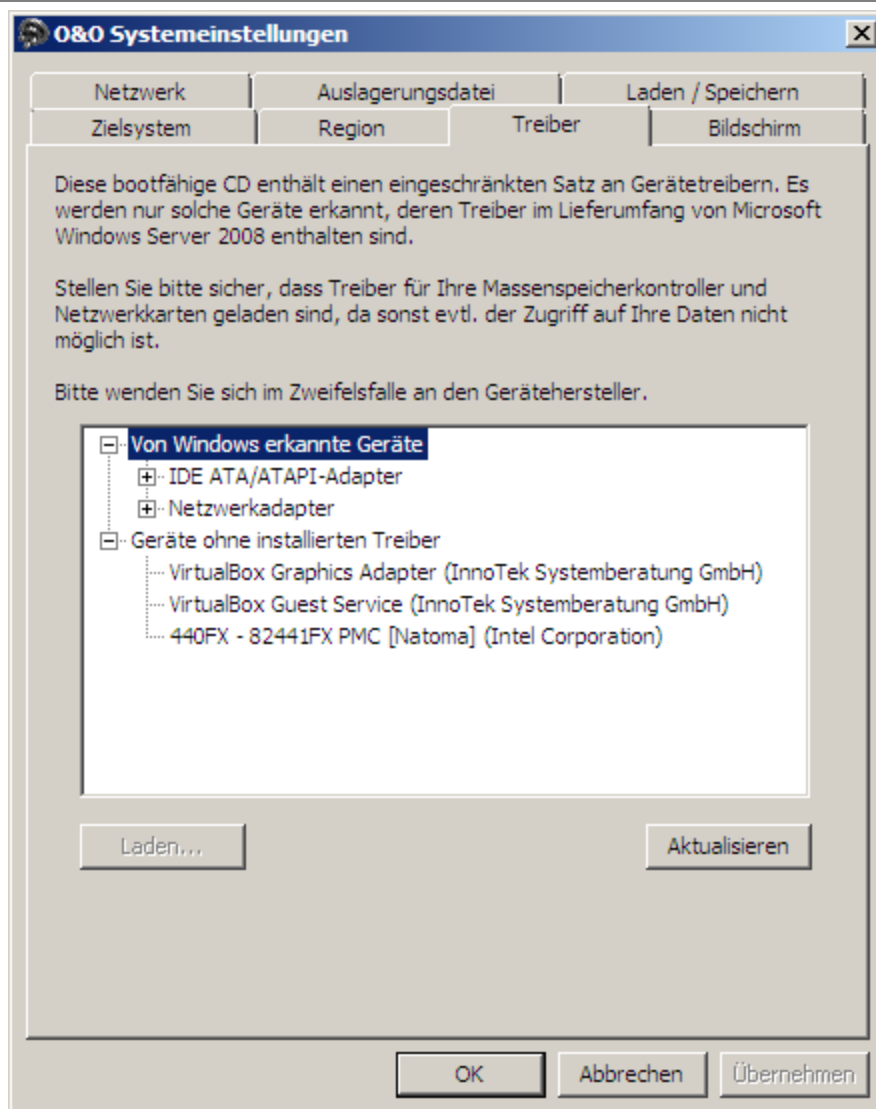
O&O Systemeinstellungen

Netzwerk | Auslagerungsdatei | Laden / Speichern
Zielsystem | Region | Treiber | Bildschirm

Diese bootfähige CD enthält einen eingeschränkten Satz an Gerätetreibern. Es werden nur solche Geräte erkannt, deren Treiber im Lieferumfang von Microsoft Windows Server 2008 enthalten sind.

Stellen Sie bitte sicher, dass Treiber für Ihre Massenspeicherkontroller und Netzwerkkarten geladen sind, da sonst evtl. der Zugriff auf Ihre Daten nicht möglich ist.

Bitte wenden Sie sich im Zweifelsfalle an den Gerätehersteller.

Von Windows erkannte Geräte
IDE ATA/ATAPI-Adapter
Netzwerkadapter
Geräte ohne installierten Treiber
VirtualBox Graphics Adapter (InnoTek Systemberatung GmbH)
VirtualBox Guest Service (InnoTek Systemberatung GmbH)
440FX - 82441FX PMC [Natoma] (Intel Corporation)

Laden...
Aktualisieren

OK
Abbrechen
Übernehmen